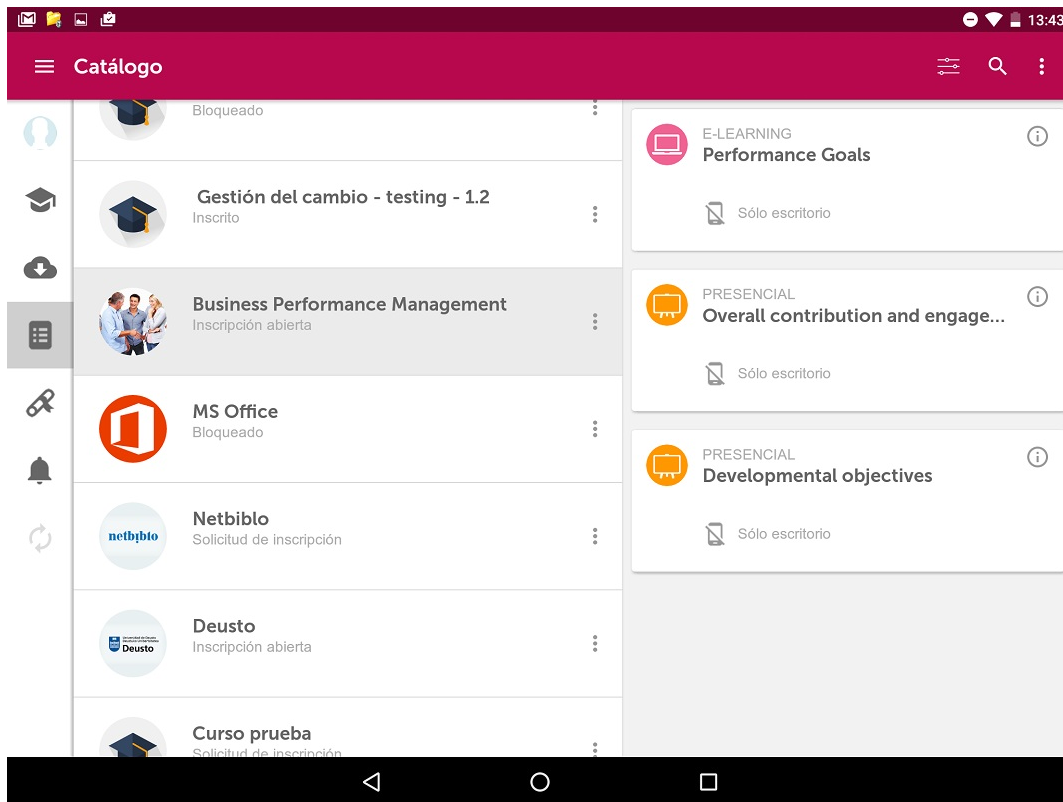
13:43

Catálogo

Bloqueado

Gestión del cambio - testing - 1.2
Inscrito

Business Performance Management
Inscripción abierta

MS Office
Bloqueado

netbiblo
Netbiblo
Solicitud de inscripción

Deusto
Deusto
Inscripción abierta

Curso prueba
Solicitud de inscripción

E-LEARNING
Performance Goals
Sólo escritorio

PRESENCIAL
Overall contribution and engage...
Sólo escritorio

PRESENCIAL
Developmental objectives
Sólo escritorio